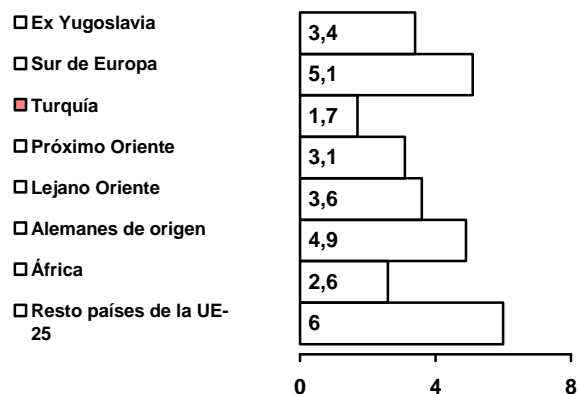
| | |
|---|---|
| Ex Yugoslavia | 3,4 |
| Sur de Europa | 5,1 |
| Turquía | 1,7 |
| Próximo Oriente | 3,1 |
| Lejano Oriente | 3,6 |
| Alemanes de origen | 4,9 |
| África | 2,6 |
| Resto países de la UE-25 | 6 |

0 4 8